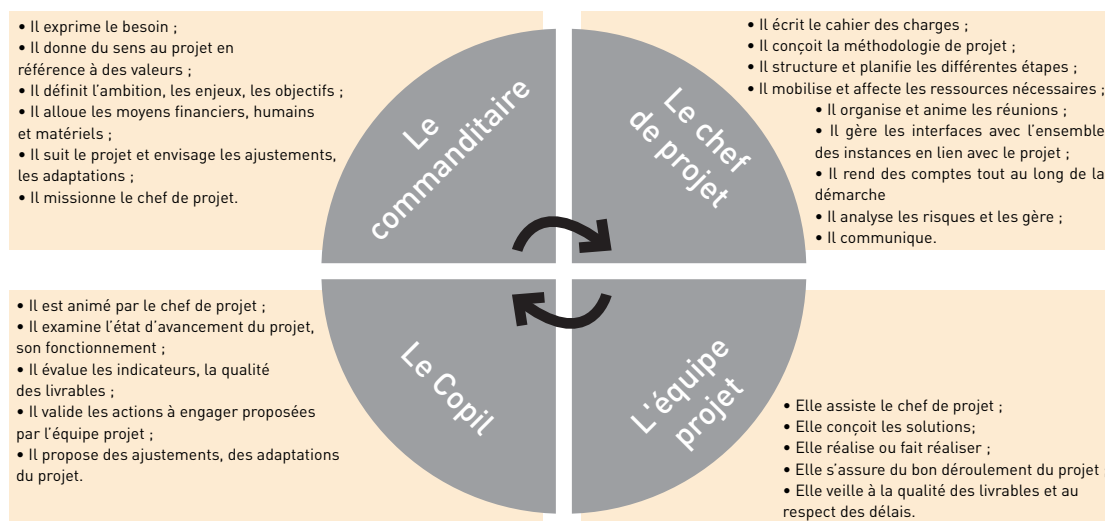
• Il exprime le besoin ;
• Il donne du sens au projet en référence à des valeurs ;
• Il définit l'ambition, les enjeux, les objectifs ;
• Il alloue les moyens financiers, humains et matériels ;
• Il suit le projet et envisage les ajustements, les adaptations ;
• Il missionne le chef de projet.

Le commanditaire

Le chef de projet

• Il écrit le cahier des charges ;
• Il conçoit la méthodologie de projet ;
• Il structure et planifie les différentes étapes ;
• Il mobilise et affecte les ressources nécessaires ;
• Il organise et anime les réunions ;
• Il gère les interfaces avec l'ensemble des instances en lien avec le projet ;
• Il rend des comptes tout au long de la démarche
• Il analyse les risques et les gère ;
• Il communique.

• Il est animé par le chef de projet ;
• Il examine l'état d'avancement du projet, son fonctionnement ;
• Il évalue les indicateurs, la qualité des livrables ;
• Il valide les actions à engager proposées par l'équipe projet ;
• Il propose des ajustements, des adaptations du projet.

Le Copil

L'équipe projet

• Elle assiste le chef de projet ;
• Elle conçoit les solutions;
• Elle réalise ou fait réaliser ;
• Elle s'assure du bon déroulement du projet
• Elle veille à la qualité des livrables et au respect des délais.